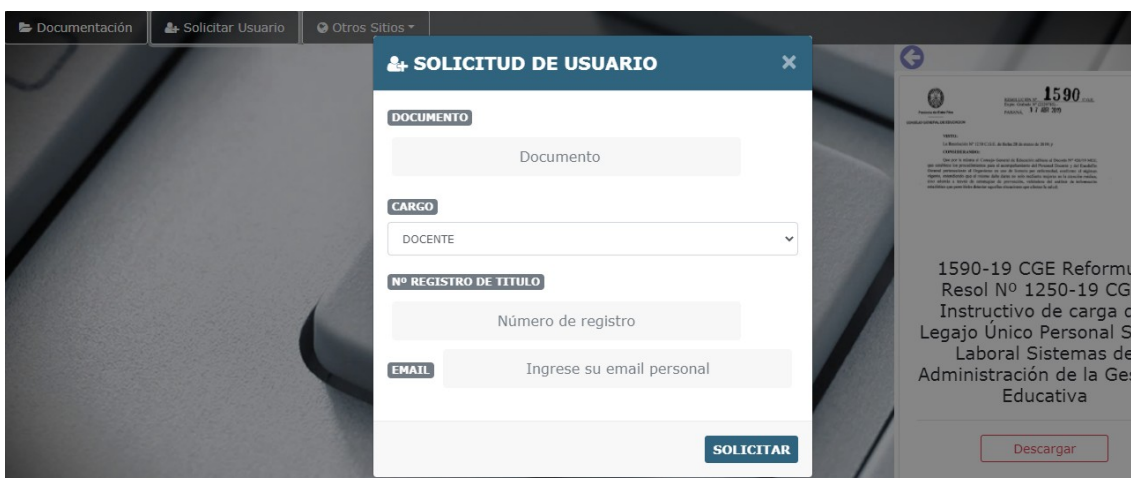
Documentación
Solicitar Usuario
Otros Sitios

SOLICITUD DE USUARIO
×

DOCUMENTO
Documento

CARGO
DOCENTE

Nº REGISTRO DE TITULO
Número de registro

EMAIL
Ingrese su email personal

SOLICITAR

1590

1590-19 CGE Reformu
Resol Nº 1250-19 CG
Instructivo de carga d
Legajo Único Personal S
Laboral Sistemas de
Administración de la Ges
Educativa

Descargar